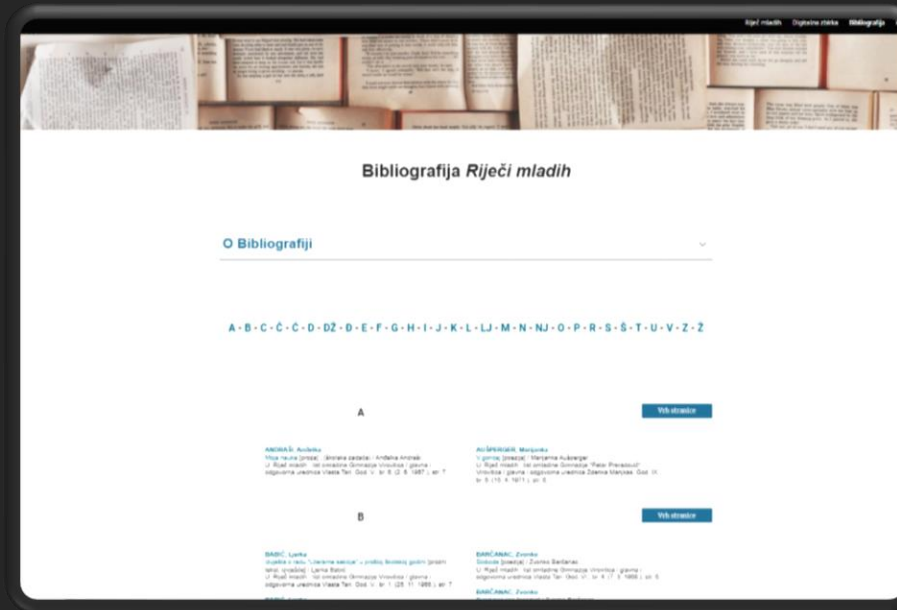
Riječ mladih Digitalna zbirka Bibliografija

Bibliografija *Riječi mladih*

O Bibliografiji

A - B - C - Č - Ć - D - DŽ - Đ - E - F - G - H - I - J - K - L - LJ - M - N - NJ - O - P - R - S - Š - T - U - V - Z - Ž

A

Vrh stranice

ANDRAŠ, Anđelka
Moja reuma [proza] : [literarni zadatak] / Anđelka Andraš
U: Riječ mladih : list omladine Gimnazije Virovitica / glavna i odgovorna urednica Vlasta Tari. God. V, br. 6 (2. 6. 1967.), str. 7

AUŠPERGER, Marijanka
U gorici [poezija] / Marijanka Aušperger
U: Riječ mladih : list omladine Gimnazije "Petar Preradović" Virovitica / glavna i odgovorna urednica Zdenka Manjkas. God. IX, br. 5 (13. 4. 1971.), str. 6

B

Vrh stranice

BABIĆ, Ljerka
Dojmovi s rada "Literarne sekcije" u prošloj školskoj godini [prošli rad, izvještaj] / Ljerka Babić
U: Riječ mladih : list omladine Gimnazije Virovitica / glavna i odgovorna urednica Vlasta Tari. God. V, br. 1 (25. 11. 1966.), str. 7

BARČANAC, Zvonko
Sloboda [poezija] / Zvonko Barčanac
U: Riječ mladih : list omladine Gimnazije Virovitica / glavna i odgovorna urednica Vlasta Tari. God. VI, br. 4 (7. 3. 1968.), str. 5

BARČANAC, Zvonko
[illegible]